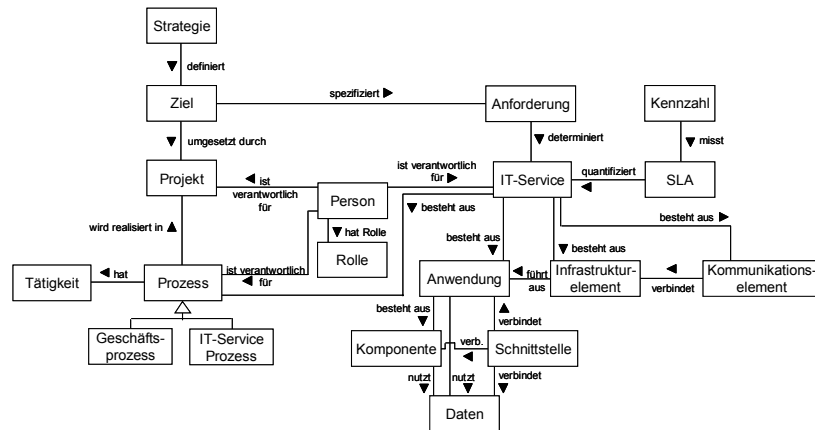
Strategie

▼ definiert

Ziel

spezifiziert ▶

Anforderung

Kennzahl

▼ umgesetzt durch

▼ determiniert

▼ misst

Projekt

◀ ist verantwortlich für

Person

ist verantwortlich für ▶

IT-Service

quantifiziert

SLA

▼ hat Rolle

▼ besteht aus

besteht aus ▶

wird realisiert in ▲

Rolle

besteht aus ▼

▼ besteht aus

Tätigkeit

◀ hat

Prozess

◀ ist verantwortlich für

Anwendung

◀ führt aus

Infrastrukturelement

◀ verbindet

Kommunikationselement

Geschäftsprozess

IT-Service Prozess

besteht aus ▼

▲ verbindet

Komponente

verb.

Schnittstelle

nutzt ▼

nutzt ▼

verbindet ▼

Daten